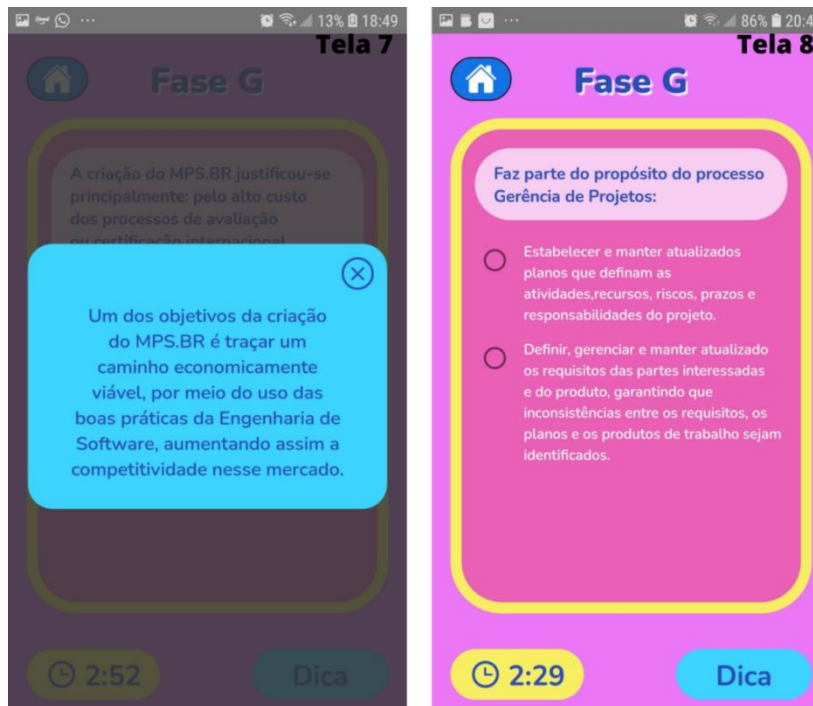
13% 18:49
Tela 7

Fase G

A criação do MPS.BR justificou-se principalmente: pelo alto custo dos processos de avaliação ou certificação internacional

Um dos objetivos da criação do MPS.BR é traçar um caminho economicamente viável, por meio do uso das boas práticas da Engenharia de Software, aumentando assim a competitividade nesse mercado.

2:52

Dica

86% 20:4
Tela 8

Fase G

Faz parte do propósito do processo Gerência de Projetos:

Estabelecer e manter atualizados planos que definam as atividades,recursos, riscos, prazos e responsabilidades do projeto.

Definir, gerenciar e manter atualizado os requisitos das partes interessadas e do produto, garantindo que inconsistências entre os requisitos, os planos e os produtos de trabalho sejam identificados.

2:29

Dica